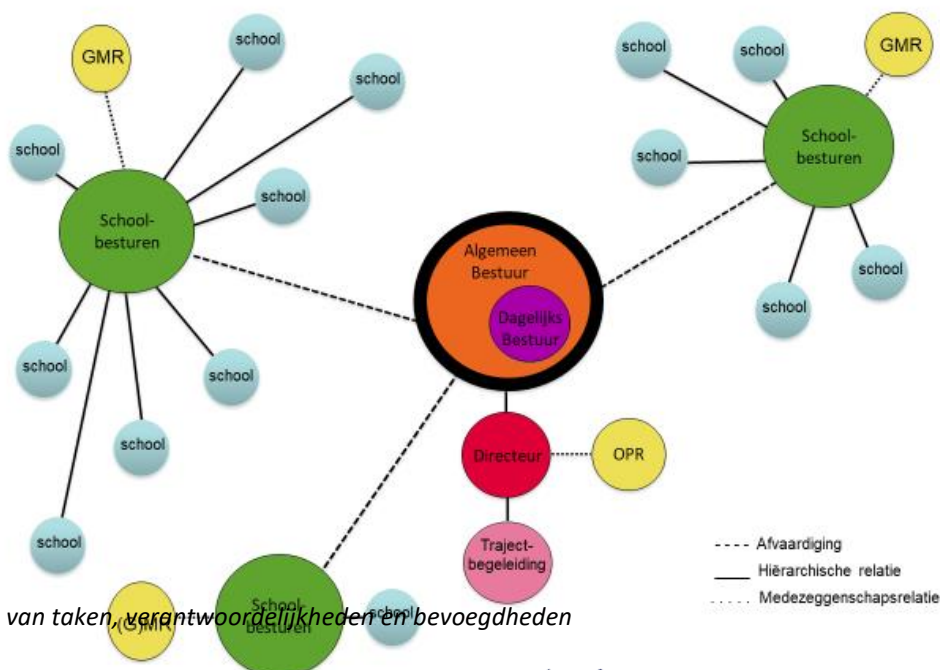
GMR
school
school
school
school
School-besturen
school
school
school
school
school
GMR
school
school
School-besturen
school
school
Algemeen Bestuur
Dagelijks Bestuur
Directeur
OPR
Traject-begeleiding
(G)MR
School-besturen
school

- - - - Afvaardiging
—— Hiërarchische relatie
. . . . . Medezeggenschapsrelatie

van taken, verantwoordelijkheden en bevoegdheden